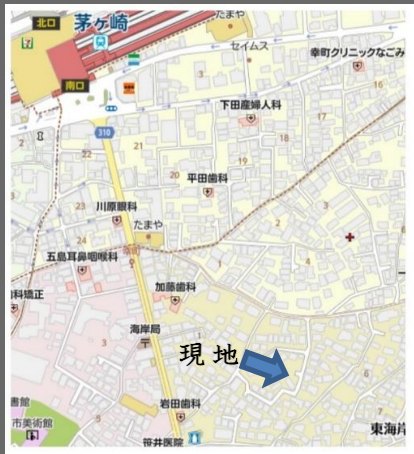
北口
茅ヶ崎
たまや
セイムス
幸町クリニックなごみ
南口
下田産婦人科
310
22
21
20
平田歯科
19
17
16
3
23
川原眼科
たまや
2
24
五島耳鼻咽喉科
加藤歯科
科矯正
海岸局
現 地
岩田歯科
笹井医院
市美術館
東海岸